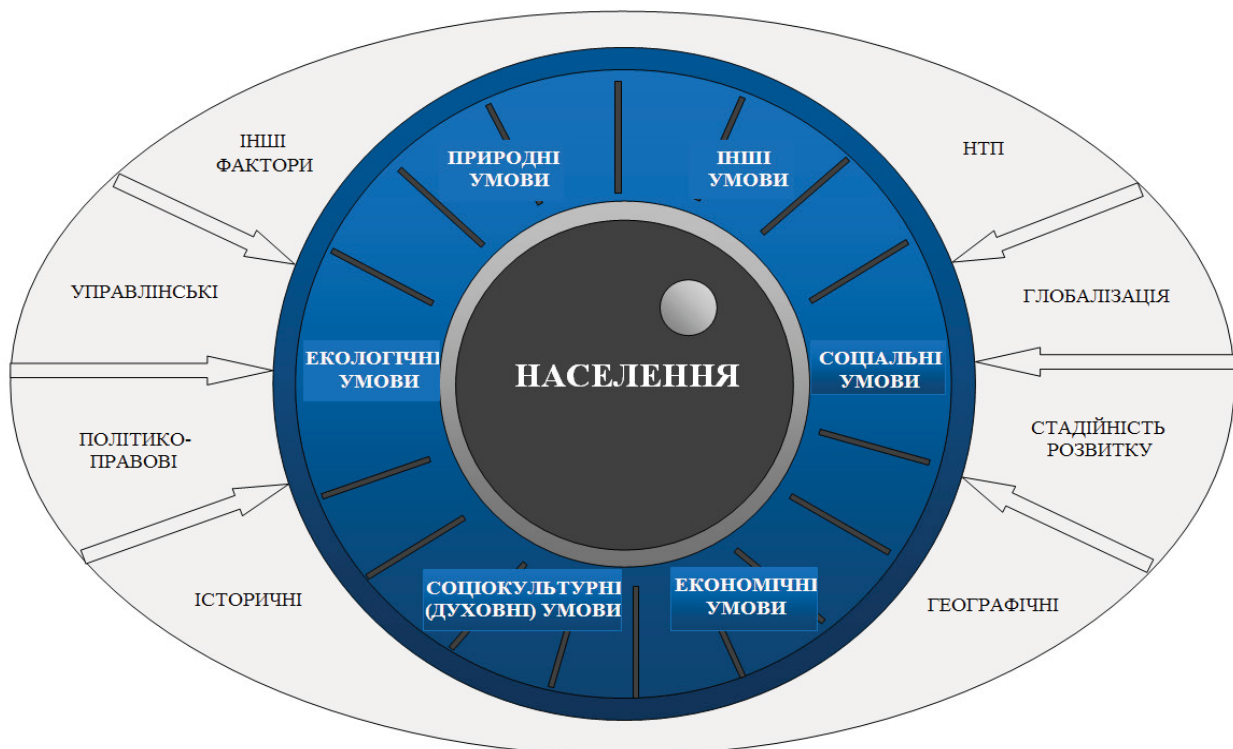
ІНШІ ФАКТОРИ

НТП

ПРИРОДНІ УМОВИ

ІНШІ УМОВИ

УПРАВЛІНСЬКІ

ГЛОБАЛІЗАЦІЯ

ЕКОЛОГІЧНІ УМОВИ

НАСЕЛЕННЯ

СОЦІАЛЬНІ УМОВИ

ПОЛІТИКО-ПРАВОВІ

СТАДІЙНІСТЬ РОЗВИТКУ

ІСТОРИЧНІ

СОЦІОКУЛЬТУРНІ (ДУХОВНІ) УМОВИ

ЕКОНОМІЧНІ УМОВИ

ГЕОГРАФІЧНІ